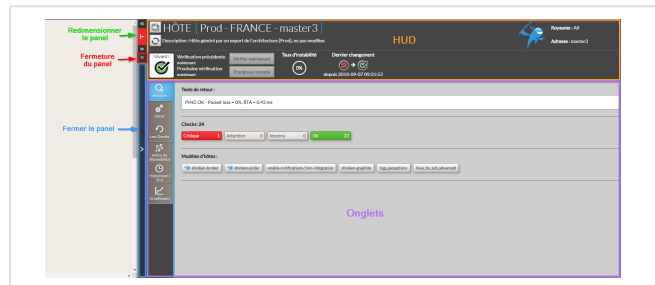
Redimensionner le panel

Fermeture du panel

Fermer le panel

HÔTE | Prod - FRANCE - master3 |

Description : Hôte généré par un export de l'architecture [Prod], ne pas modifier.

HUD

Royaume : All

Adresse : master3

Vivant

Vérification précédente maintenant

Prochaine vérification maintenant

Vérifier maintenant

Prendre en compte

Taux d'instabilité

0%

Dernier changement

depuis 2018-09-07 09:21:53

Résumé

Détails

Les Checks

Arbre de dépendance

Historique / Evt

Graphiques

Texte de retour :

PING OK - Packet loss = 0%, RTA = 0.43 ms

Checks: 24

| Critique 1 | Attention 0 | Inconnu 0 | Ok 23 |
|---|---|---|---|

Modèles d'hôtes :

shinken-broker shinken-poller enable-notifications-3-mn-integration shinken-graphite Iggy_exceptions linux_by_ssh_advanced

Onglets